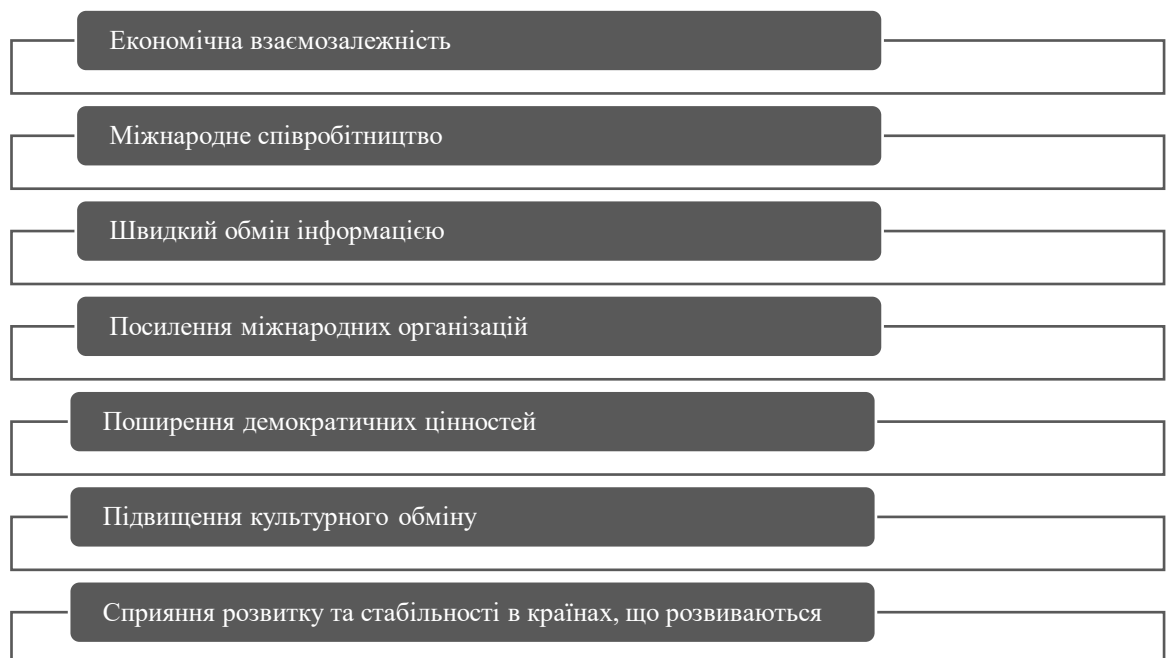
Економічна взаємозалежність

Міжнародне співробітництво

Швидкий обмін інформацією

Посилення міжнародних організацій

Поширення демократичних цінностей

Підвищення культурного обміну

Сприяння розвитку та стабільності в країнах, що розвиваються